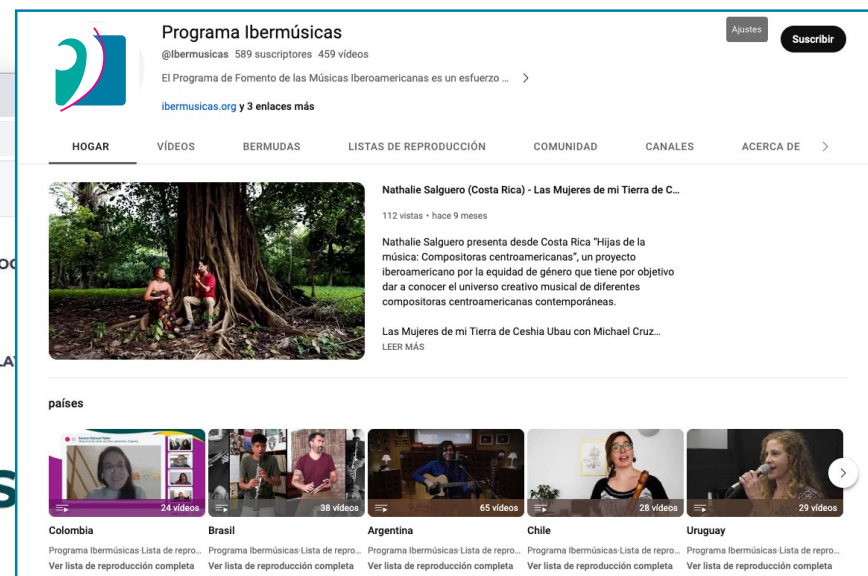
Programa Ibermúsicas

@Ibermusicas 589 suscriptores 459 vídeos

El Programa de Fomento de las Músicas Iberoamericanas es un esfuerzo ...

ibermusicas.org y 3 enlaces más

Ajustes

Suscribir

HOGAR VÍDEOS BERMUDAS LISTAS DE REPRODUCCIÓN COMUNIDAD CANALES ACERCA DE

Nathalie Salguero (Costa Rica) - Las Mujeres de mi Tierra de C...

112 vistas • hace 9 meses

Nathalie Salguero presenta desde Costa Rica "Hijas de la música: Compositoras centroamericanas", un proyecto iberoamericano por la equidad de género que tiene por objetivo dar a conocer el universo creativo musical de diferentes compositoras centroamericanas contemporáneas.

Las Mujeres de mi Tierra de Ceshia Ubau con Michael Cruz...

LEER MÁS

países

24 vídeos
Colombia
Programa Ibermúsicas·Lista de repro...
Ver lista de reproducción completa

38 vídeos
Brasil
Programa Ibermúsicas·Lista de repro...
Ver lista de reproducción completa

65 vídeos
Argentina
Programa Ibermúsicas·Lista de repro...
Ver lista de reproducción completa

28 vídeos
Chile
Programa Ibermúsicas·Lista de repro...
Ver lista de reproducción completa

29 vídeos
Uruguay
Programa Ibermúsicas·Lista de repro...
Ver lista de reproducción completa